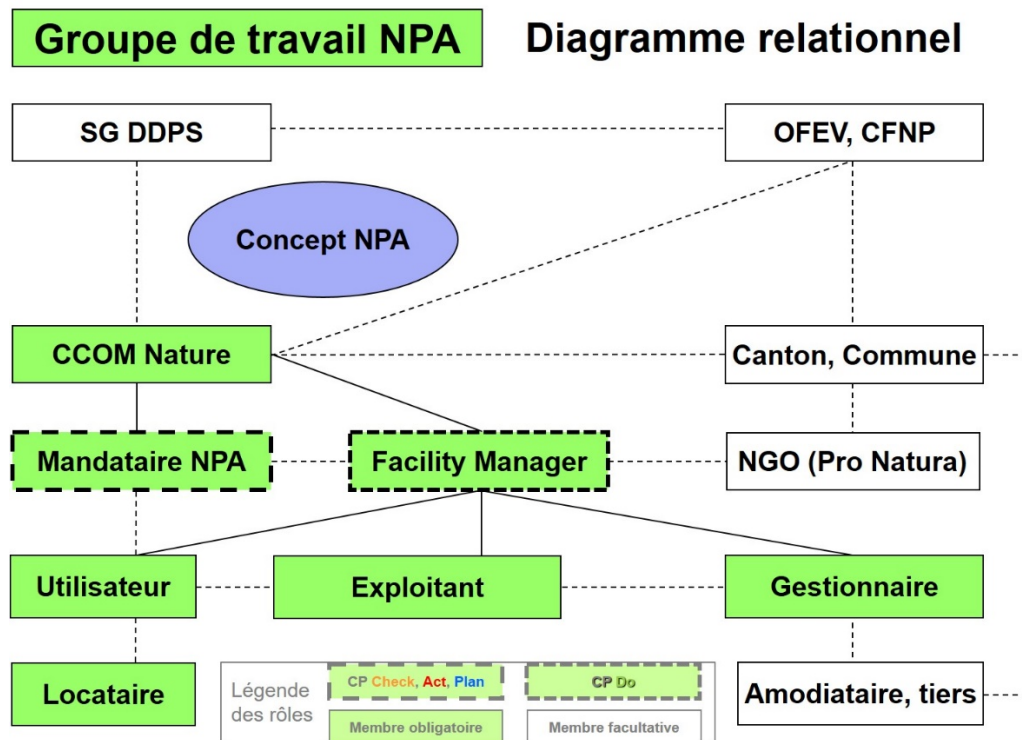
Groupe de travail NPA

Diagramme relationnel

SG DDPS

OFEV, CFNP

Concept NPA

CCOM Nature

Canton, Commune

Mandataire NPA

Facility Manager

NGO (Pro Natura)

Utilisateur

Exploitant

Gestionnaire

Locataire

Légende des rôles

CP Check, Act, Plan

CP Do

Membre obligatoire

Membre facultative

Amodiataire, tiers